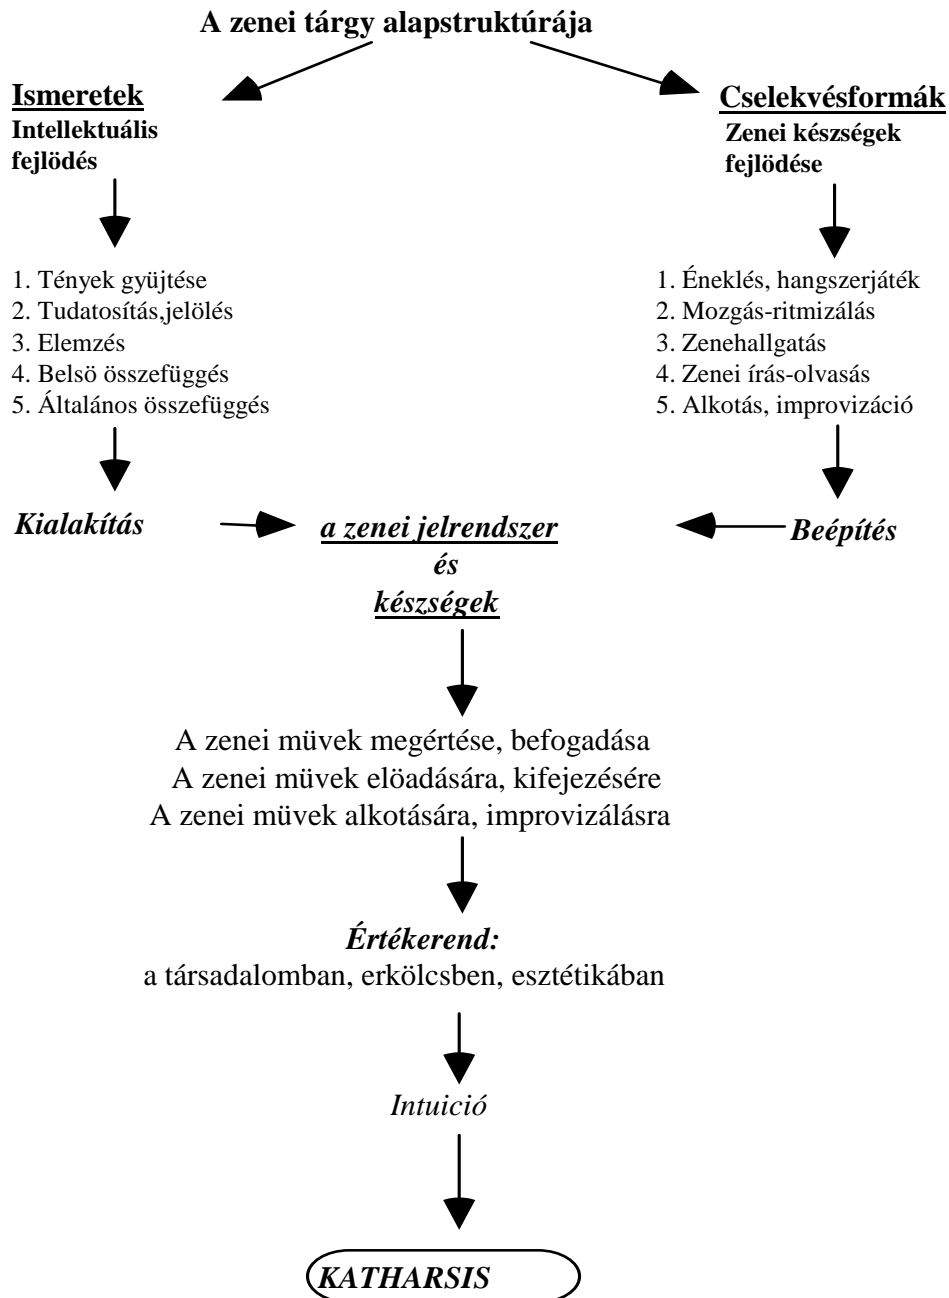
A zenei tárgy alapstruktúrája

Ismeretek
Intellektuális fejlödés

1. Tények gyüjtése
2. Tudatosítás,jelölés
3. Elemzés
4. Belsö összefüggés
5. Általános összefüggés

Cselekvésformák
Zenei készségek fejlödése

1. Éneklés, hangszerjáték
2. Mozgás-ritmizálás
3. Zenehallgatás
4. Zenei írás-olvasás
5. Alkotás, improvizáció

Kialakítás

a zenei jelrendszer
és
készségek

Beépítés

A zenei müvek megértése, befogadása
A zenei müvek elöadására, kifejezésére
A zenei müvek alkotására, improvizálásra

Értékerend:
a társadalomban, erkölcsben, esztétikában

Intuició

KATHARSIS